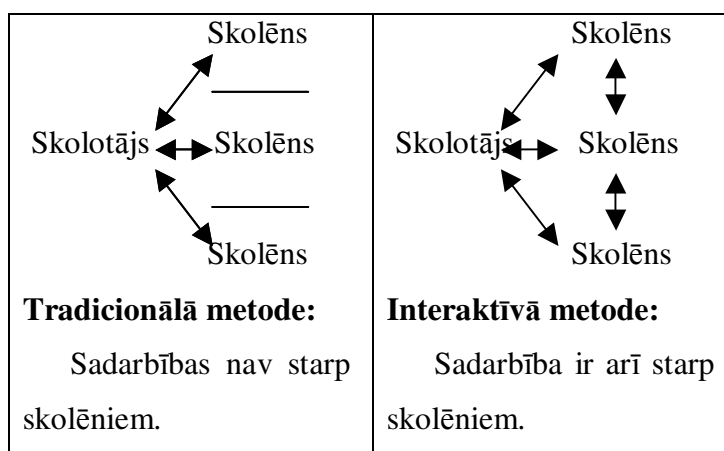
| Skolēns<br>Skolotājs Skolēns<br>Skolēns<br>**Tradicionālā metode:**<br>Sadarbības nav starp skolēniem. | Skolēns<br>Skolotājs Skolēns<br>Skolēns<br>**Interaktīvā metode:**<br>Sadarbība ir arī starp skolēniem. |
|---|---|